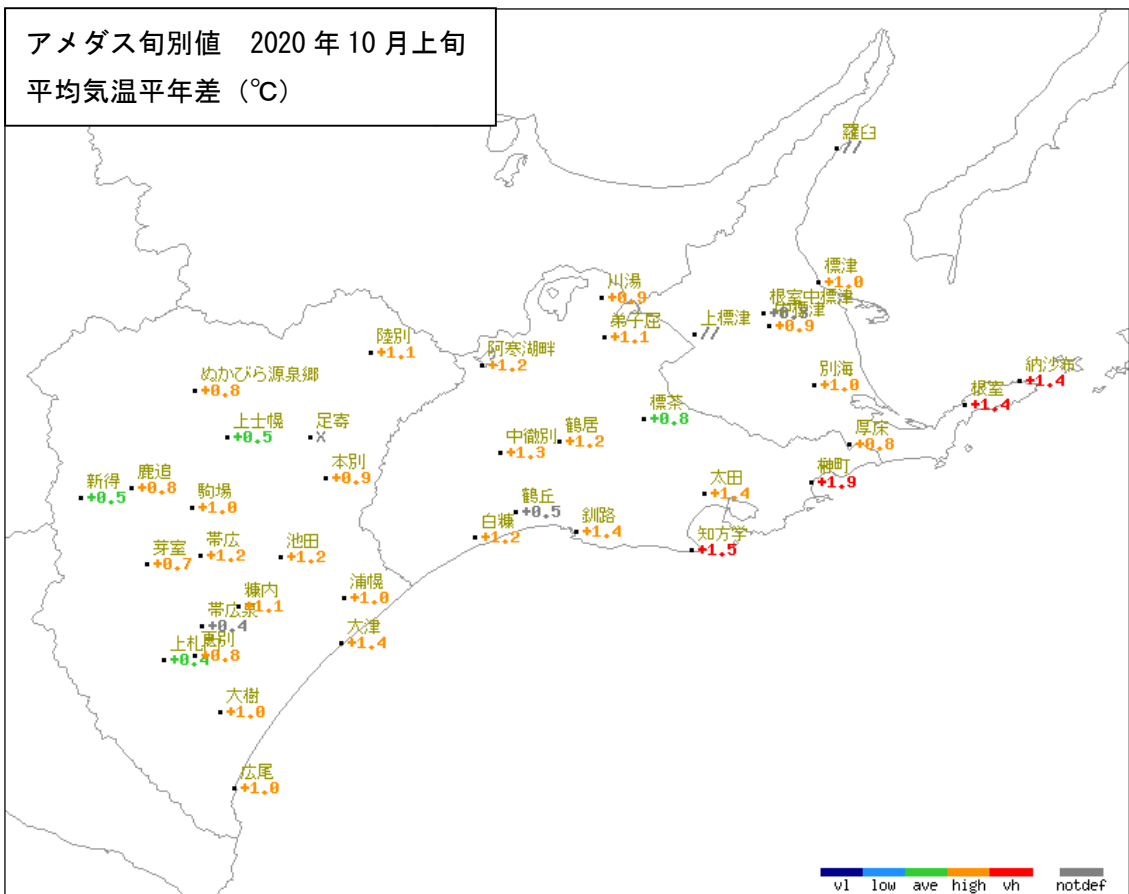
アメダス旬別値　2020 年 10 月上旬
平均気温平年差（℃）

羅臼
//

標津
+1.0

川湯
+0.9

根室中標津
+0.9

弟子屈
+1.1

上標津
//

陸別
+1.1

阿寒湖畔
+1.2

別海
+1.0

納沙布
+1.4

ぬかびら源泉郷
+0.8

根室
+1.4

標茶
+0.8

上士幌
+0.5

足寄
×

鶴居
+1.2

厚床
+0.8

中徹別
+1.3

本別
+0.9

新得
+0.5

鹿追
+0.8

太田
+1.4

榊町
+1.9

駒場
+1.0

鶴丘
+0.5

釧路
+1.4

白糠
+1.2

知方学
+1.5

芽室
+0.7

帯広
+1.2

池田
+1.2

糠内
+1.1

浦幌
+1.0

帯広泉
+0.4

大津
+1.4

上札内
+0.4

更別
+0.8

大樹
+1.0

広尾
+1.0

vl　low　ave　high　vh　notdef